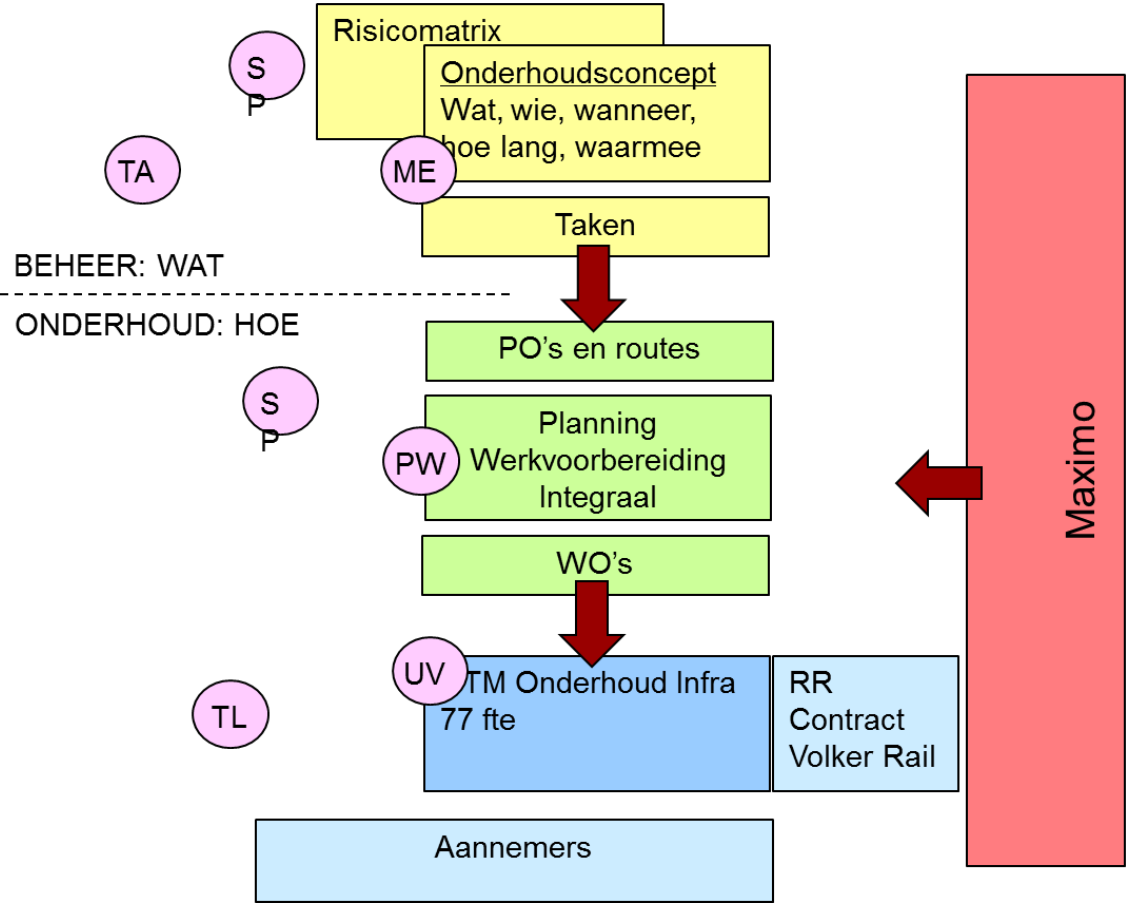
Risicomatrix

S
P

Onderhoudsconcept
Wat, wie, wanneer, hoe lang, waarmee

TA

ME

Taken

BEHEER: WAT

ONDERHOUD: HOE

PO's en routes

S
P

Planning
Werkvoorbereiding
Integraal

PW

Maximo

WO's

UV

TM Onderhoud Infra
77 fte

RR
Contract
Volker Rail

TL

Aannemers